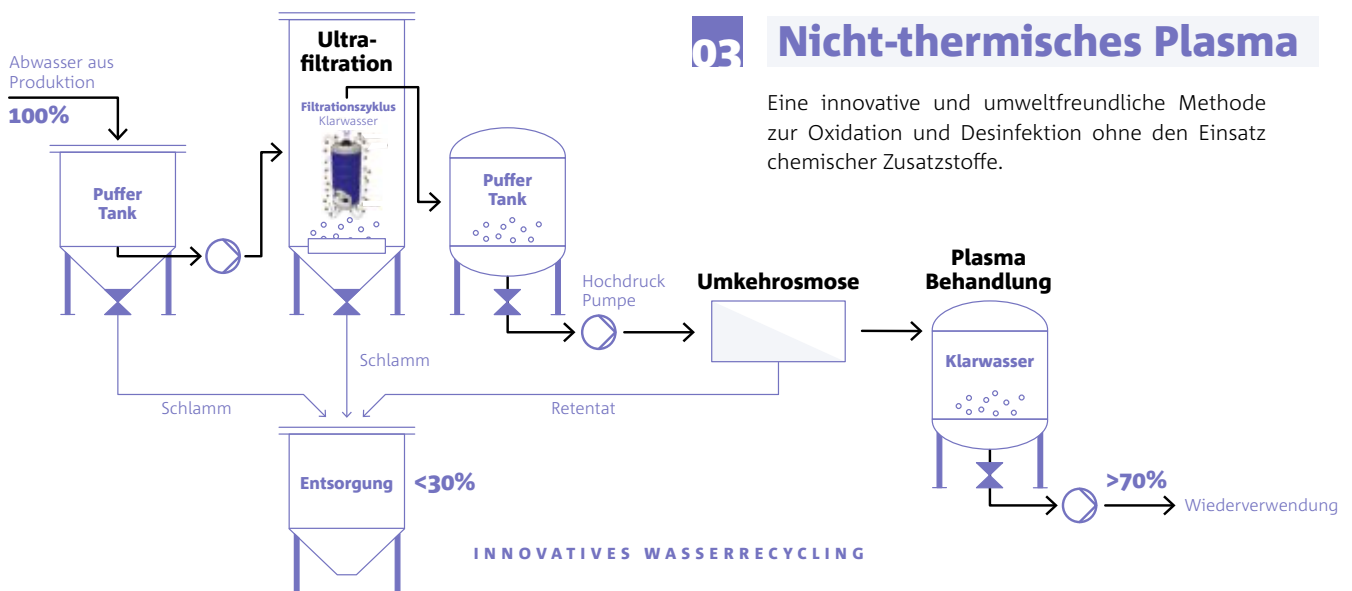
03 Nicht-thermisches Plasma

Eine innovative und umweltfreundliche Methode zur Oxidation und Desinfektion ohne den Einsatz chemischer Zusatzstoffe.

Abwasser aus Produktion
100%

Puffer Tank

Ultra-filtration
Filtrationszyklus
Klarwasser

Puffer Tank

Hochdruck Pumpe

Umkehrosmose

Plasma Behandlung

Klarwasser

Schlamm

Schlamm

Retentat

Entsorgung
<30%

>70%
Wiederverwendung

INNOVATIVES WASSERRECYCLING